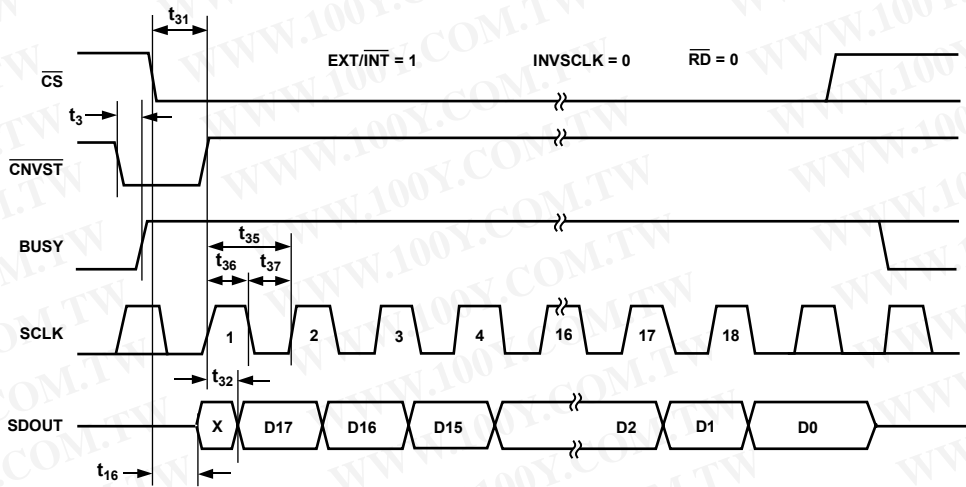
$t_{31}$

$\overline{CS}$

EXT/$\overline{INT}$ = 1

INVSCLK = 0

$\overline{RD}$ = 0

$t_3$

$\overline{CNVST}$

BUSY

$t_{35}$

$t_{36}$

$t_{37}$

SCLK

1

2

3

4

16

17

18

$t_{32}$

SDOUT

X

D17

D16

D15

D2

D1

D0

$t_{16}$

WWW.100Y.COM.TW